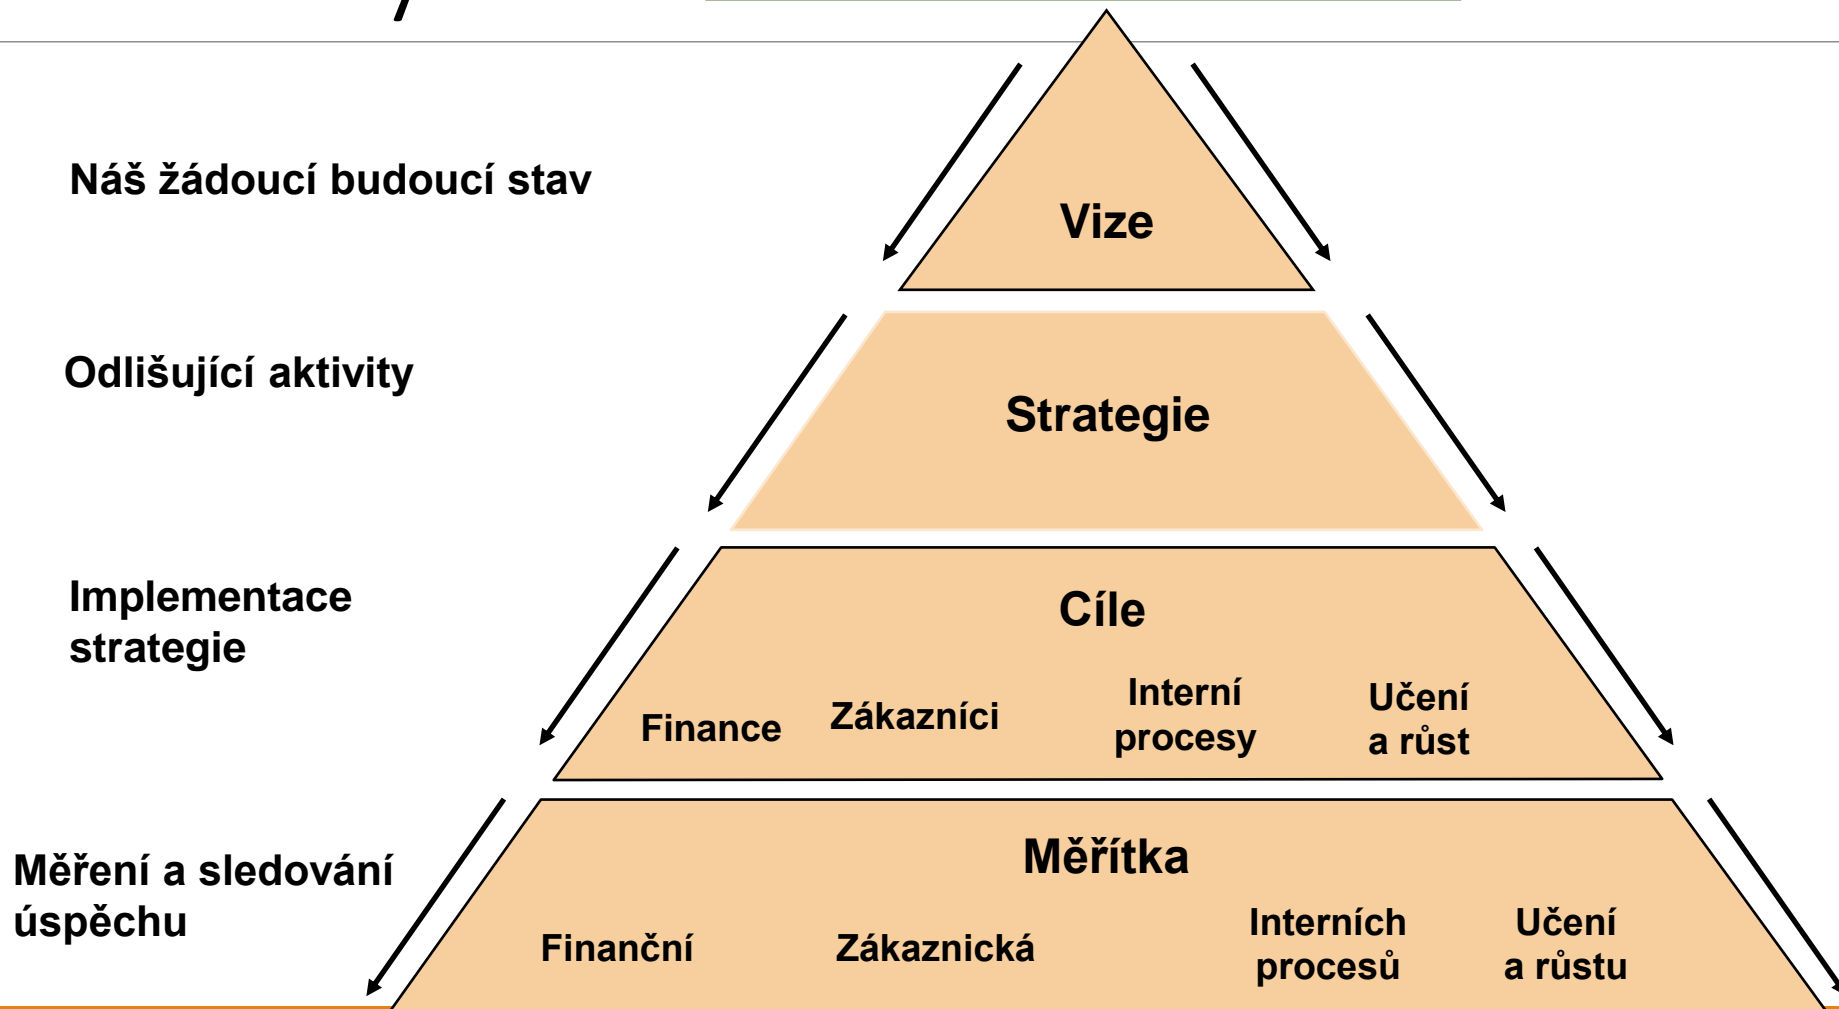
Náš žádoucí budoucí stav

Vize

Odlišující aktivity

Strategie

Implementace strategie

Cíle

Finance

Zákazníci

Interní procesy

Učení a růst

Měření a sledování úspěchu

Měřítka

Finanční

Zákaznická

Interních procesů

Učení a růstu